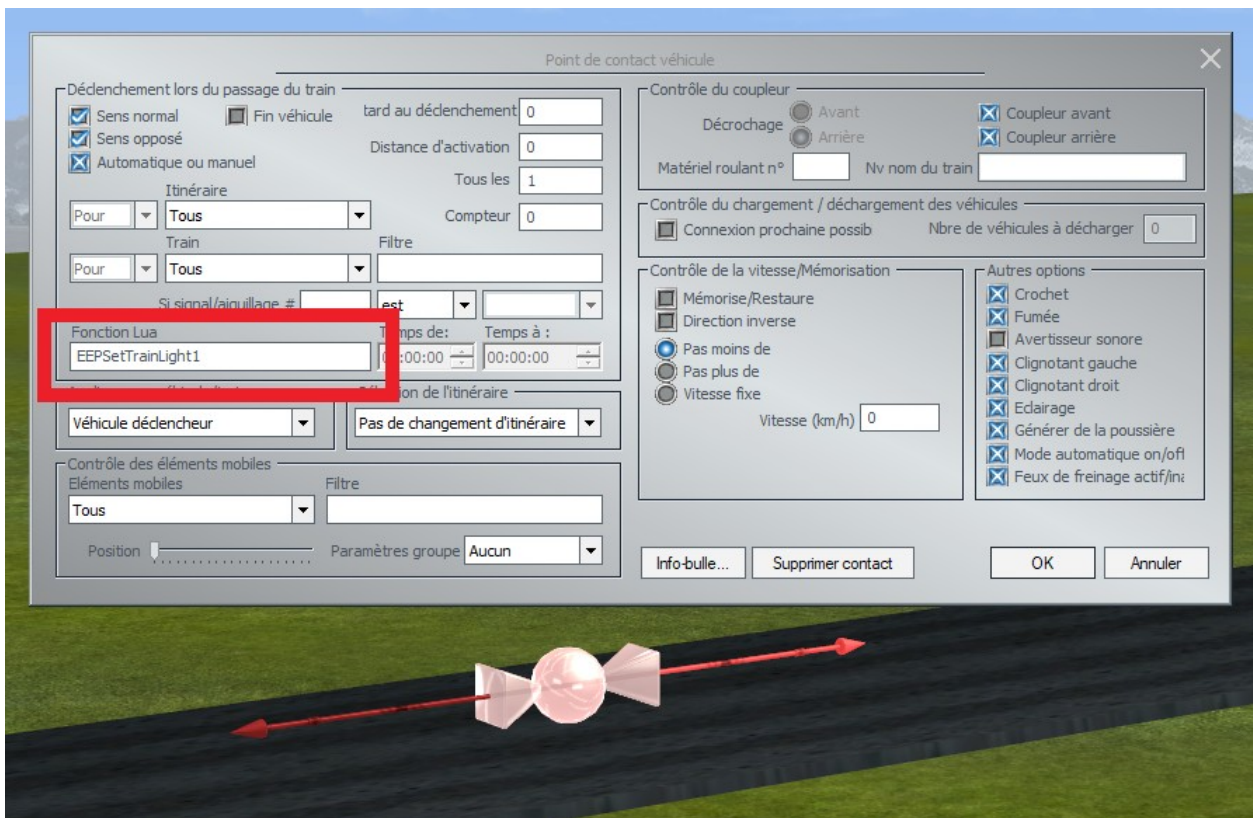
Point de contact véhicule

Déclenchement lors du passage du train
Sens normal
Fin véhicule
Sens opposé
Automatique ou manuel
tard au déclenchement 0
Distance d'activation 0
Tous les 1
Itinéraire
Pour Tous
Compteur 0
Train
Filtre
Pour Tous
Si signal/aiguillage # est
Fonction Lua
EEPSetTrainLight1
Temps de:
Temps à :
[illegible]:00:00
00:00:00
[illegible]
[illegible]ion de l'itinéraire
Véhicule déclencheur
Pas de changement d'itinéraire

Contrôle des éléments mobiles
Eléments mobiles
Filtre
Tous
Position
Paramètres groupe Aucun

Contrôle du coupleur
Décrochage
Avant
Arrière
Coupleur avant
Coupleur arrière
Matériel roulant n°
Nv nom du train

Contrôle du chargement / déchargement des véhicules
Connexion prochaine possib
Nbre de véhicules à décharger 0

Contrôle de la vitesse/Mémorisation
Mémorise/Restaure
Direction inverse
Pas moins de
Pas plus de
Vitesse fixe
Vitesse (km/h) 0

Autres options
Crochet
Fumée
Avertisseur sonore
Clignotant gauche
Clignotant droit
Eclairage
Générer de la poussière
Mode automatique on/ofl
Feux de freinage actif/ina

Info-bulle...
Supprimer contact
OK
Annuler